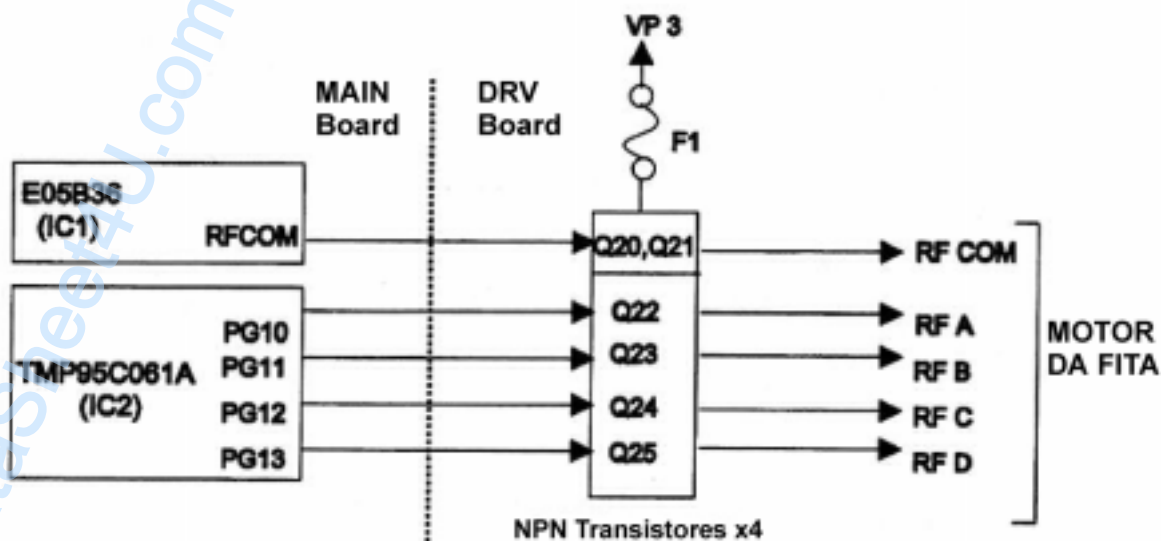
VP 3

MAIN Board

DRV Board

F1

E05B36 (IC1)

RFCOM

Q20,Q21

RF COM

TMP95C061A (IC2)

PG10

PG11

PG12

PG13

Q22

Q23

Q24

Q25

RF A

RF B

RF C

RF D

MOTOR DA FITA

NPN Transistores x4

www.DataSheet4U.com